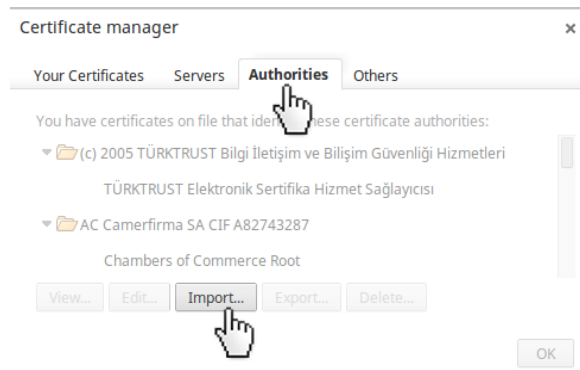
Certificate manager

×

Your Certificates Servers Authorities Others

You have certificates on file that ide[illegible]hese certificate authorities:

(c) 2005 TÜRKTRUST Bilgi İletişim ve Bilişim Güvenliği Hizmetleri

TÜRKTRUST Elektronik Sertifika Hizmet Sağlayıcısı

AC Camerfirma SA CIF A82743287

Chambers of Commerce Root

View... Edit... Import... Export... Delete...

OK